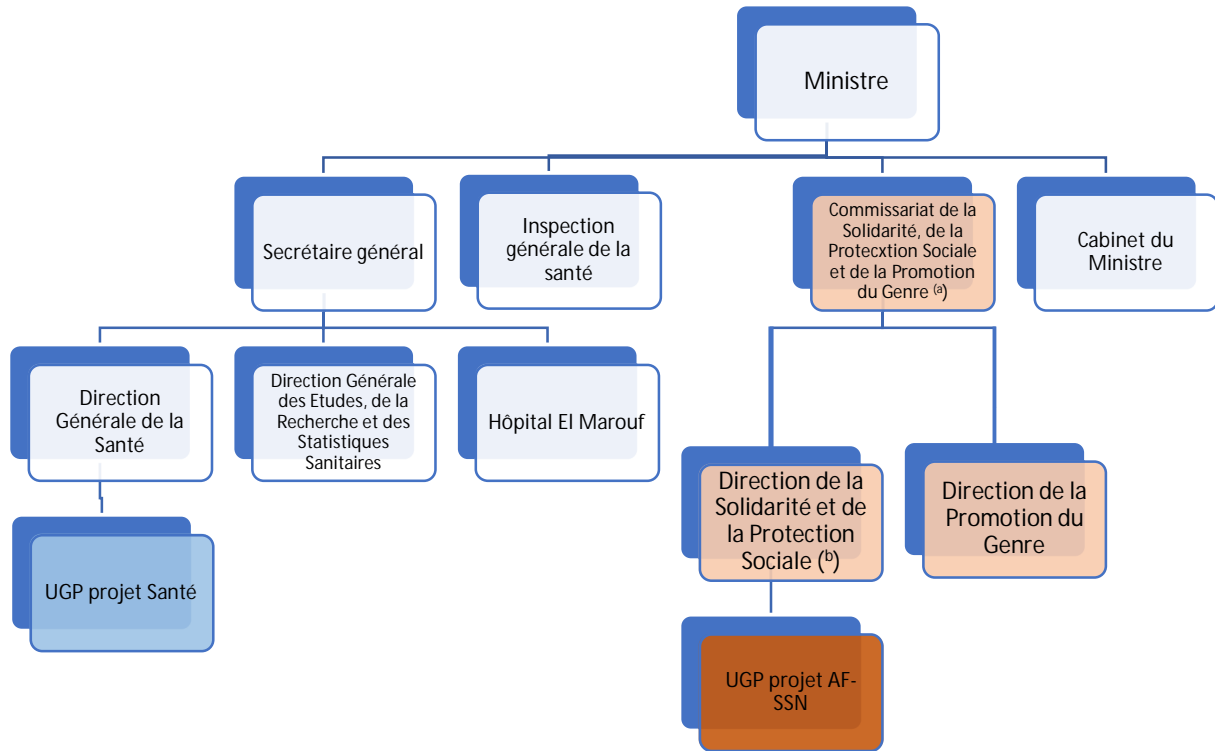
Ministre

Secrétaire général

Inspection générale de la santé

Commissariat de la Solidarité, de la Protecxtion Sociale et de la Promotion du Genre $^{(a)}$

Cabinet du Ministre

Direction Générale de la Santé

Direction Générale des Etudes, de la Recherche et des Statistiques Sanitaires

Hôpital El Marouf

UGP projet Santé

Direction de la Solidarité et de la Protection Sociale $(^{b})$

Direction de la Promotion du Genre

UGP projet AF-SSN